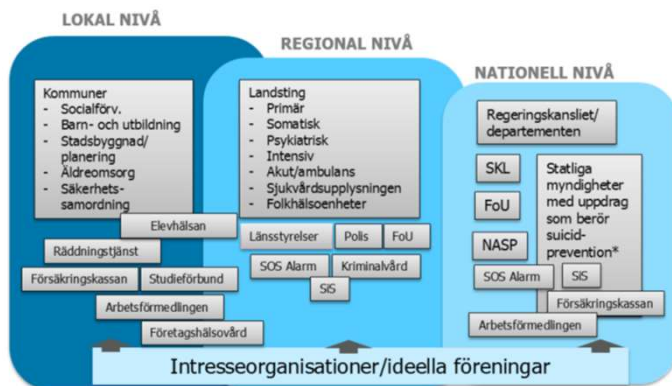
LOKAL NIVÅ

REGIONAL NIVÅ

NATIONELL NIVÅ

Kommuner
- Socialförv.
- Barn- och utbildning
- Stadsbyggnad/ planering
- Äldreomsorg
- Säkerhets-samordning

Elevhälsan

Räddningstjänst

Försäkringskassan

Studieförbund

Arbetsförmedlingen

Företagshälsovård

Landsting
- Primär
- Somatisk
- Psykiatrisk
- Intensiv
- Akut/ambulans
- Sjukvårdsupplysningen
- Folkhälsoenheter

Länsstyrelser

Polis

FoU

SOS Alarm

Kriminalvård

SiS

Regeringskansliet/ departementen

SKL

FoU

NASP

Statliga myndigheter med uppdrag som berör suicid-prevention*

SOS Alarm

SiS

Försäkringskassan

Arbetsförmedlingen

Intresseorganisationer/ideella föreningar